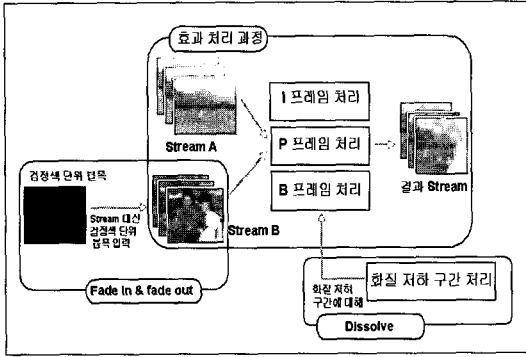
효과 처리 과정

Stream A

I 프레임 처리

P 프레임 처리

B 프레임 처리

결과 Stream

검정색 단위 컨텍

Stream 대신 검정색 단위 컨텍 입력

Stream B

Fade in & fade out

화질 저하 구간에 대해

화질 저하 구간 처리

Dissolve